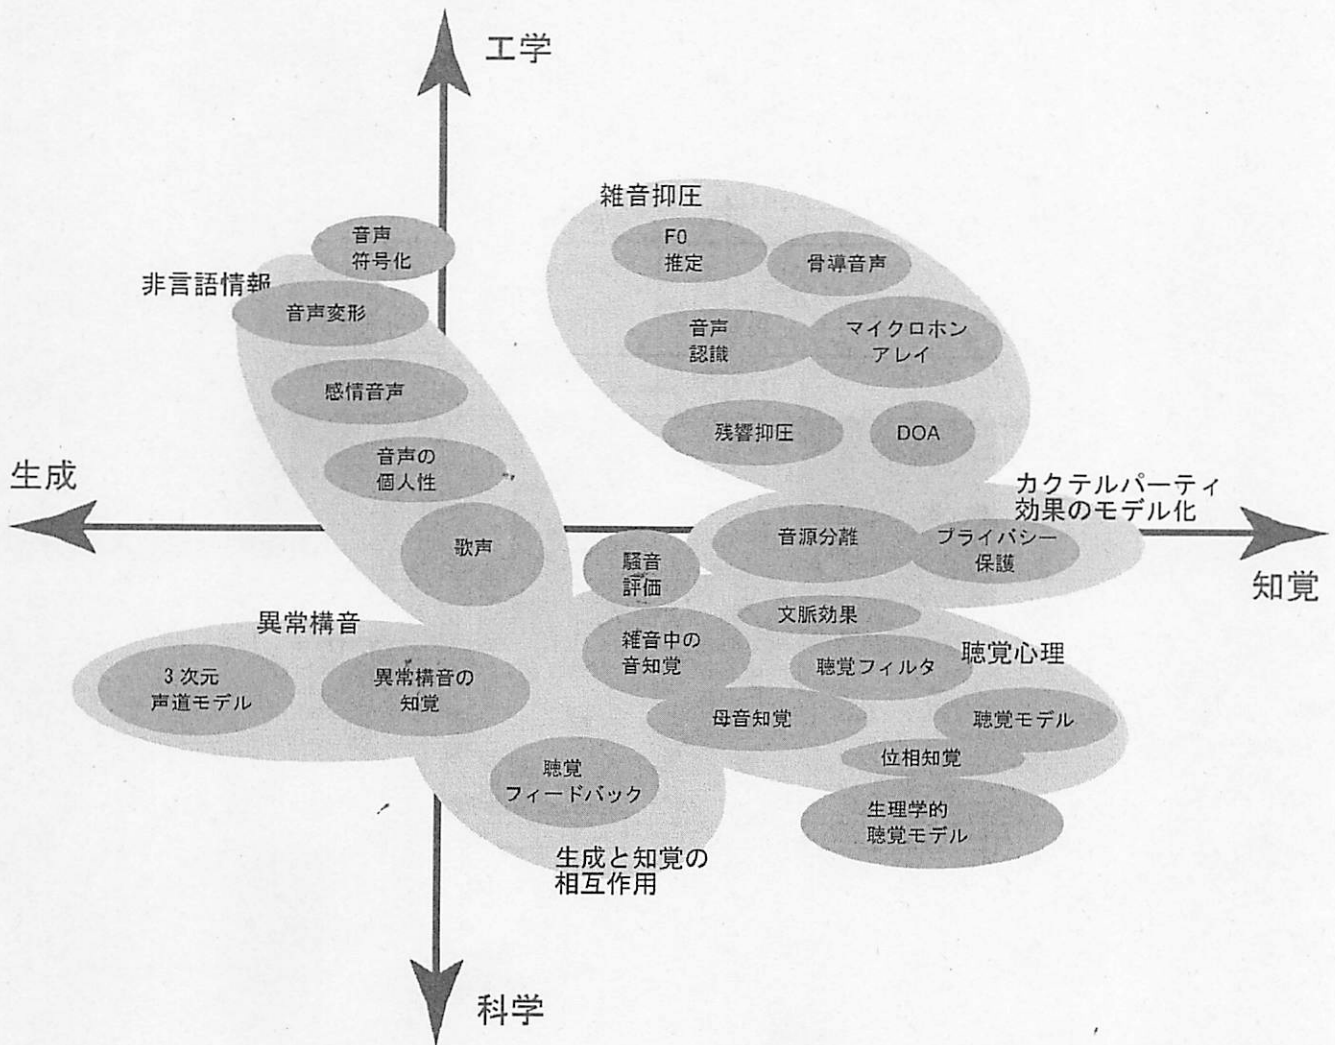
工学

雑音抑圧

F0
推定

骨導音声

音声
符号化

非言語情報

音声変形

音声
認識

マイクロホン
アレイ

感情音声

残響抑圧

DOA

音声の
個人性

生成

カクテルパーティ
効果のモデル化

音源分離

プライバシー
保護

歌声

騒音
評価

知覚

文脈効果

異常構音

雑音中の
音知覚

聴覚心理

聴覚フィルタ

3次元
声道モデル

異常構音の
知覚

母音知覚

聴覚モデル

位相知覚

聴覚
フィードバック

生理学的
聴覚モデル

生成と知覚の
相互作用

科学